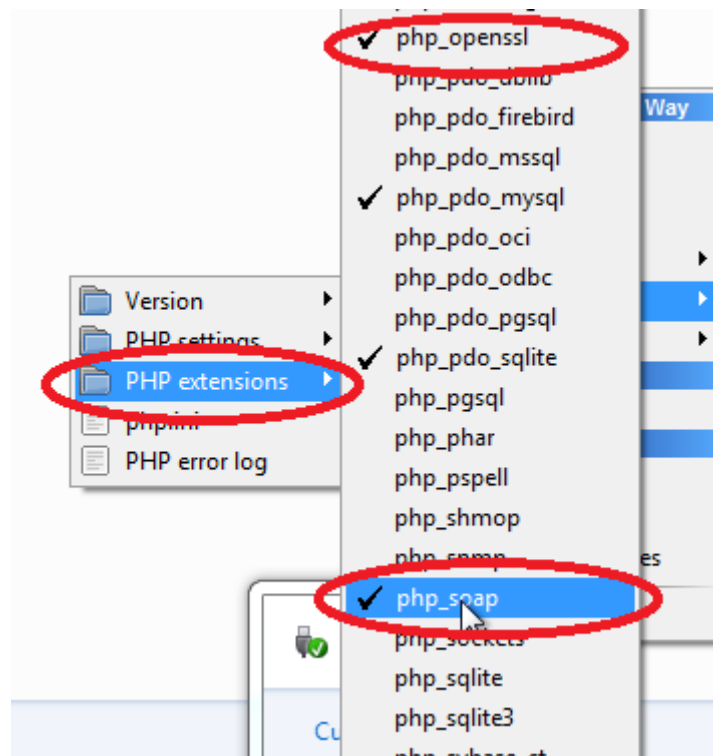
✔ php_openssl
php_pdo_dblib
Way
php_pdo_firebird
php_pdo_mssql
✔ php_pdo_mysql
php_pdo_oci
php_pdo_odbc
Version
PHP settings
php_pdo_pgsql
✔ php_pdo_sqlite
PHP extensions
php.ini
php_pgsql
PHP error log
php_phar
php_pspell
php_shmop
php_snmp
es
✔ php_soap
php_sockets
php_sqlite
php_sqlite3
Cu
php_sybase_ct